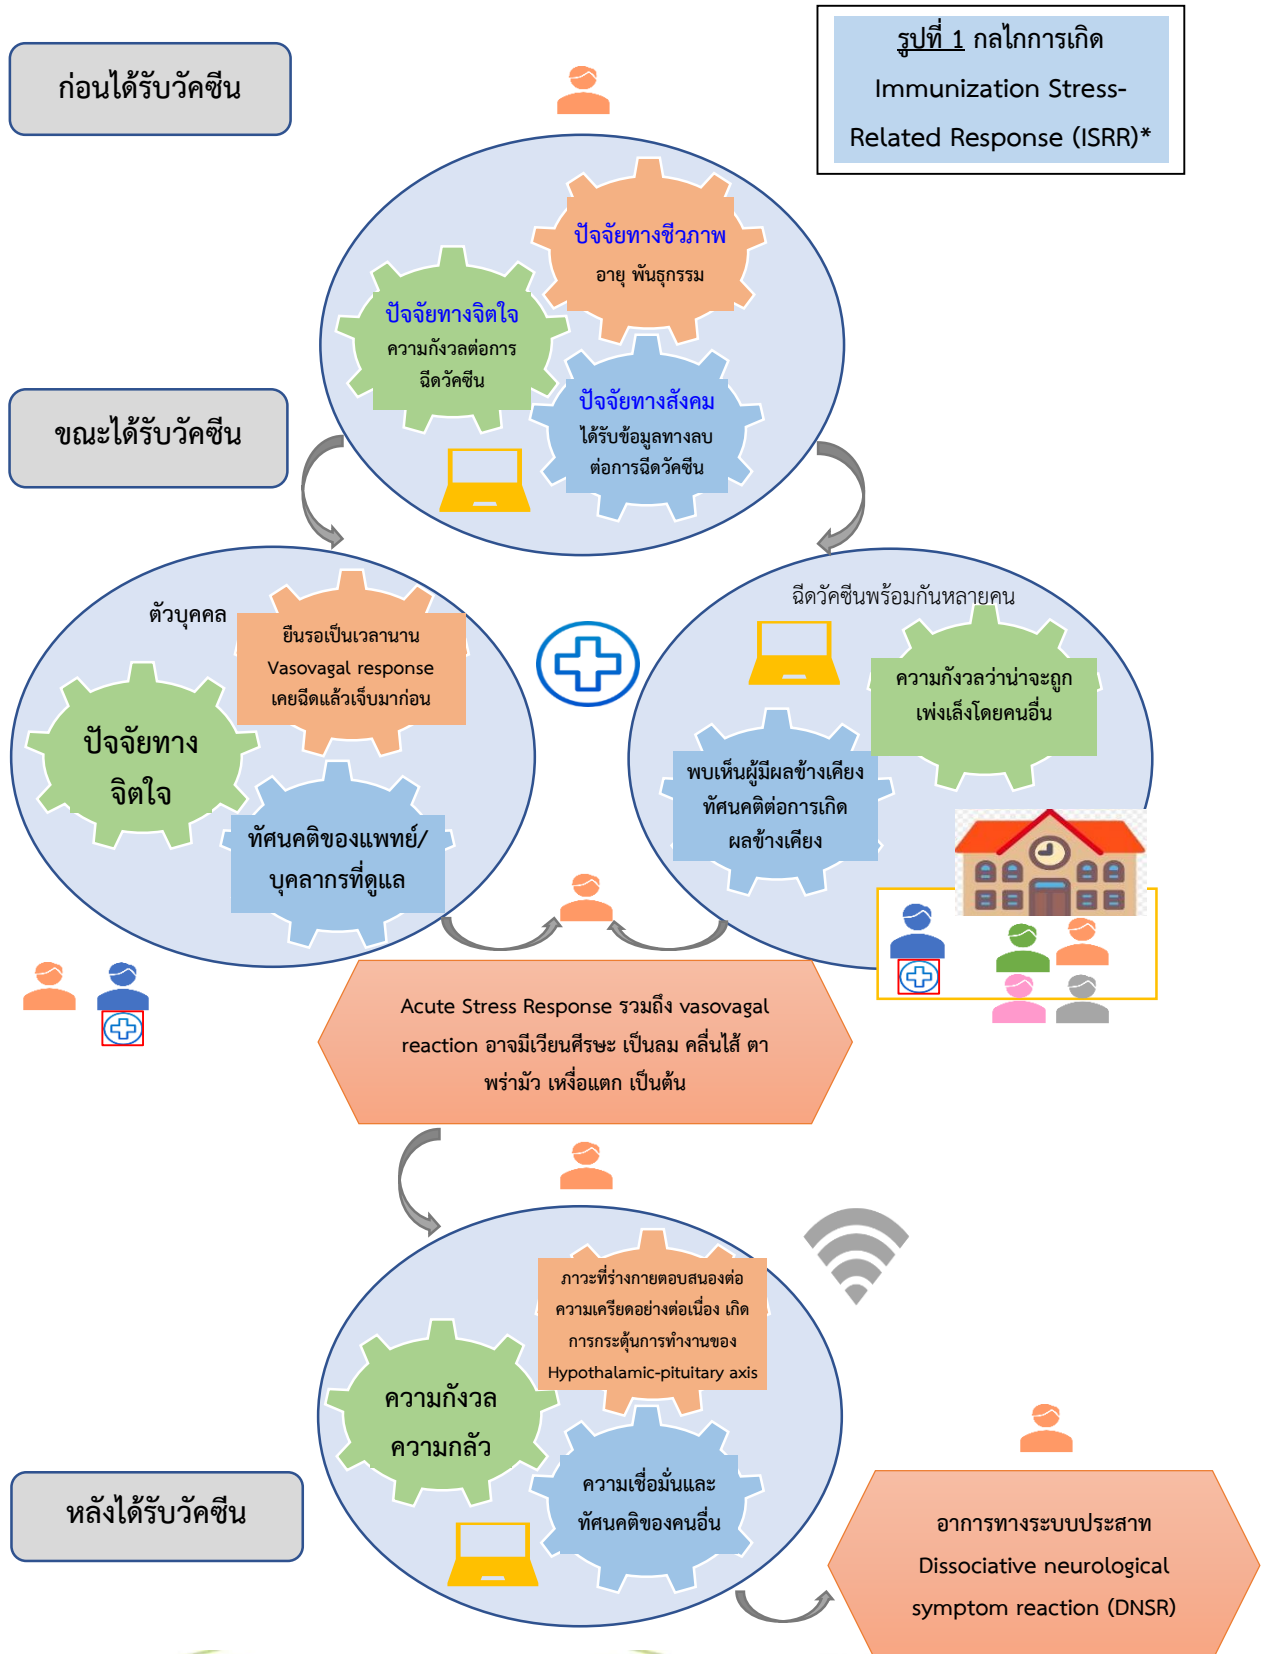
รูปที่ 1 กลไกการเกิด Immunization Stress-Related Response (ISRR)*

ก่อนได้รับวัคซีน

ปัจจัยทางชีวภาพ
อายุ พันธุกรรม

ปัจจัยทางจิตใจ
ความกังวลต่อการฉีดวัคซีน

ปัจจัยทางสังคม
ได้รับข้อมูลทางลบต่อการฉีดวัคซีน

ขณะได้รับวัคซีน

ตัวบุคคล

ยืนรอเป็นเวลานาน
Vasovagal response
เคยฉีดแล้วเจ็บมาก่อน

ปัจจัยทางจิตใจ

ทัศนคติของแพทย์/บุคลากรที่ดูแล

ฉีดวัคซีนพร้อมกันหลายคน

ความกังวลว่าน่าจะถูกเพ่งเล็งโดยคนอื่น

พบเห็นผู้มีผลข้างเคียง ทัศนคติต่อการเกิดผลข้างเคียง

Acute Stress Response รวมถึง vasovagal reaction อาจมีเวียนศีรษะ เป็นลม คลื่นไส้ ตาพร่ามัว เหงื่อแตก เป็นต้น

ภาวะที่ร่างกายตอบสนองต่อความเครียดอย่างต่อเนื่อง เกิดการกระตุ้นการทำงานของ Hypothalamic-pituitary axis

ความกังวล ความกลัว

ความเชื่อมั่นและทัศนคติของคนอื่น

หลังได้รับวัคซีน

อาการทางระบบประสาท Dissociative neurological symptom reaction (DNSR)